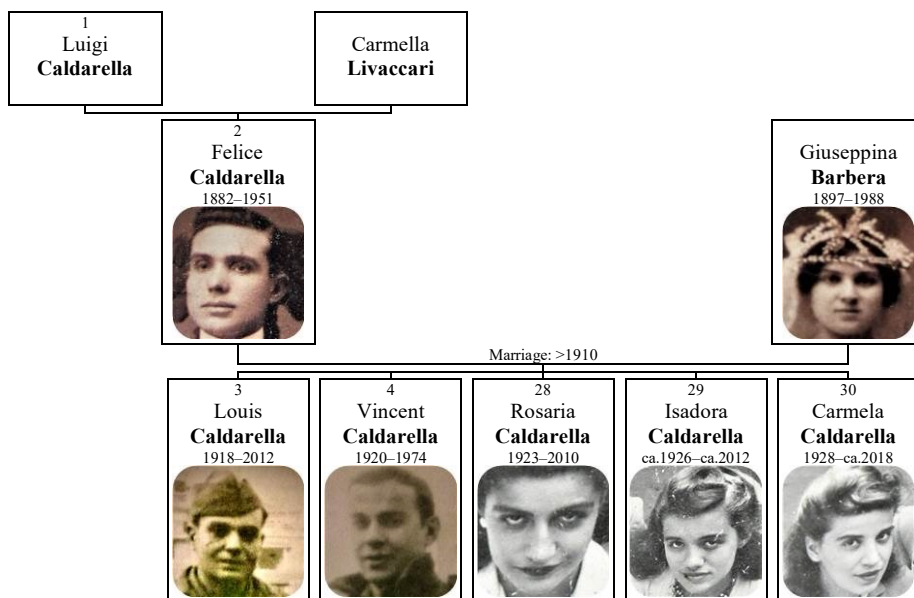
1
Luigi
**Caldarella**

Carmella
**Livaccari**

2
Felice
**Caldarella**
1882–1951

Giuseppina
**Barbera**
1897–1988

Marriage: >1910

3
Louis
**Caldarella**
1918–2012

4
Vincent
**Caldarella**
1920–1974

28
Rosaria
**Caldarella**
1923–2010

29
Isadora
**Caldarella**
ca.1926–ca.2012

30
Carmela
**Caldarella**
1928–ca.2018